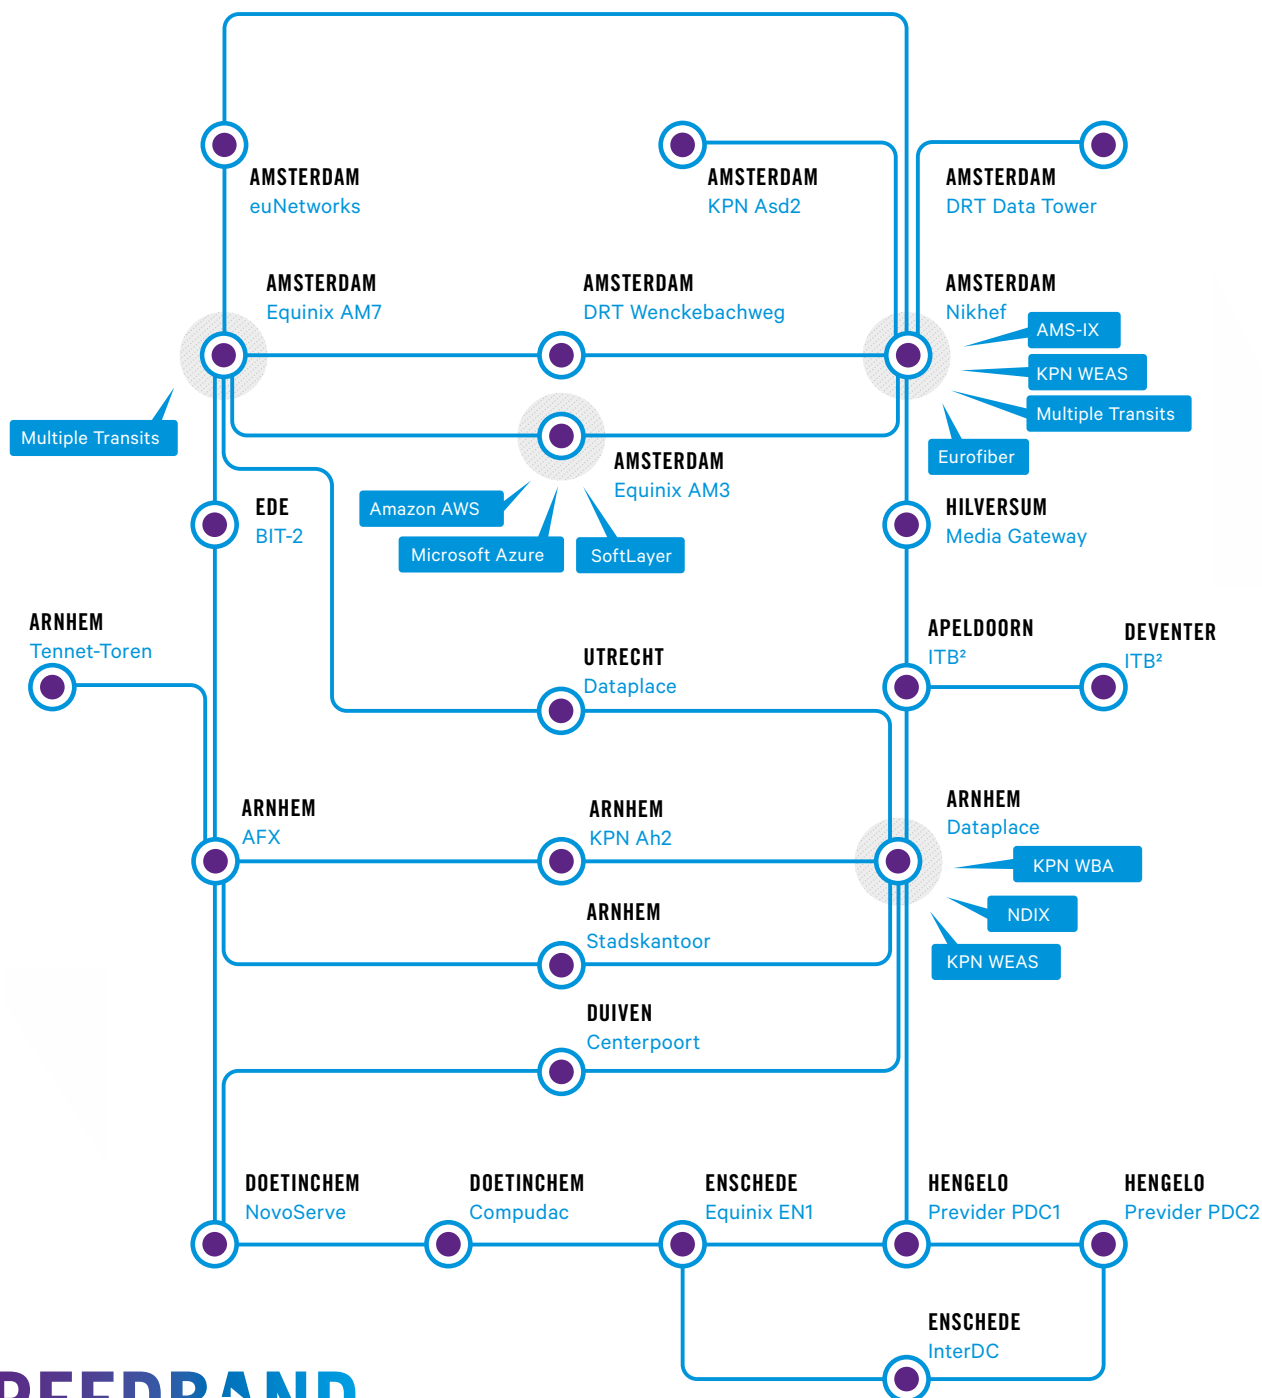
AMSTERDAM
euNetworks

AMSTERDAM
KPN Asd2

AMSTERDAM
DRT Data Tower

AMSTERDAM
Equinix AM7

AMSTERDAM
DRT Wenckebachweg

AMSTERDAM
Nikhef

AMS-IX

KPN WEAS

Multiple Transits

Multiple Transits

Eurofiber

AMSTERDAM
Equinix AM3

Amazon AWS

Microsoft Azure

SoftLayer

EDE
BIT-2

HILVERSUM
Media Gateway

ARNHEM
Tennet-Toren

APELDOORN
ITB²

DEVENTER
ITB²

UTRECHT
Dataplace

ARNHEM
AFX

ARNHEM
KPN Ah2

ARNHEM
Dataplace

KPN WBA

NDIX

KPN WEAS

ARNHEM
Stadskantoor

DUIVEN
Centerpoort

DOETINCHEM
NovoServe

DOETINCHEM
Compudac

ENSCHEDE
Equinix EN1

HENGELO
Previder PDC1

HENGELO
Previder PDC2

ENSCHEDE
InterDC

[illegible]